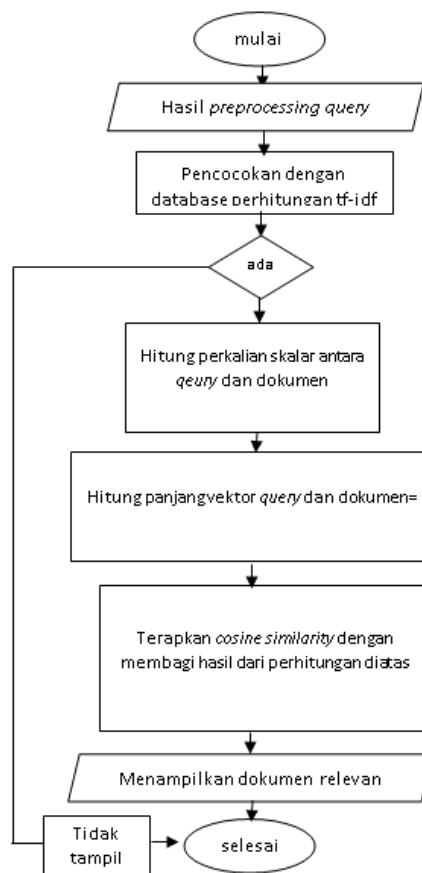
mulai

Hasil preprocessing query

Pencocokan dengan database perhitungan tf-idf

ada

Hitung perkalian skalar antara qeury dan dokumen

Hitung panjangvektor query dan dokumen=

Terapkan cosine similarity dengan membagi hasil dari perhitungan diatas

Menampilkan dokumen relevan

Tidak tampil

selesai